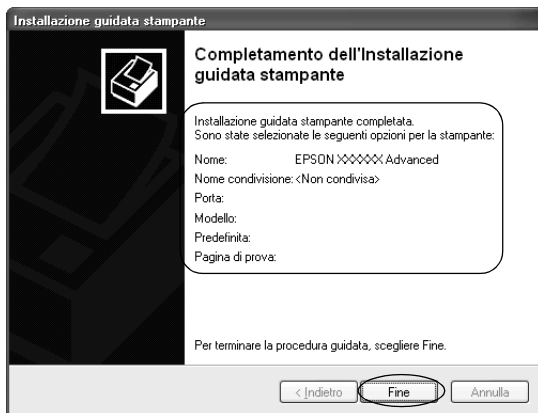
Installazione guidata stampante

Completamento dell'Installazione guidata stampante

Installazione guidata stampante completata.
Sono state selezionate le seguenti opzioni per la stampante:

Nome: EPSON XXXXXX Advanced
Nome condivisione: <Non condivisa>
Porta:
Modello:
Predefinita:
Pagina di prova:

Per terminare la procedura guidata, scegliere Fine.

< Indietro | Fine | Annulla